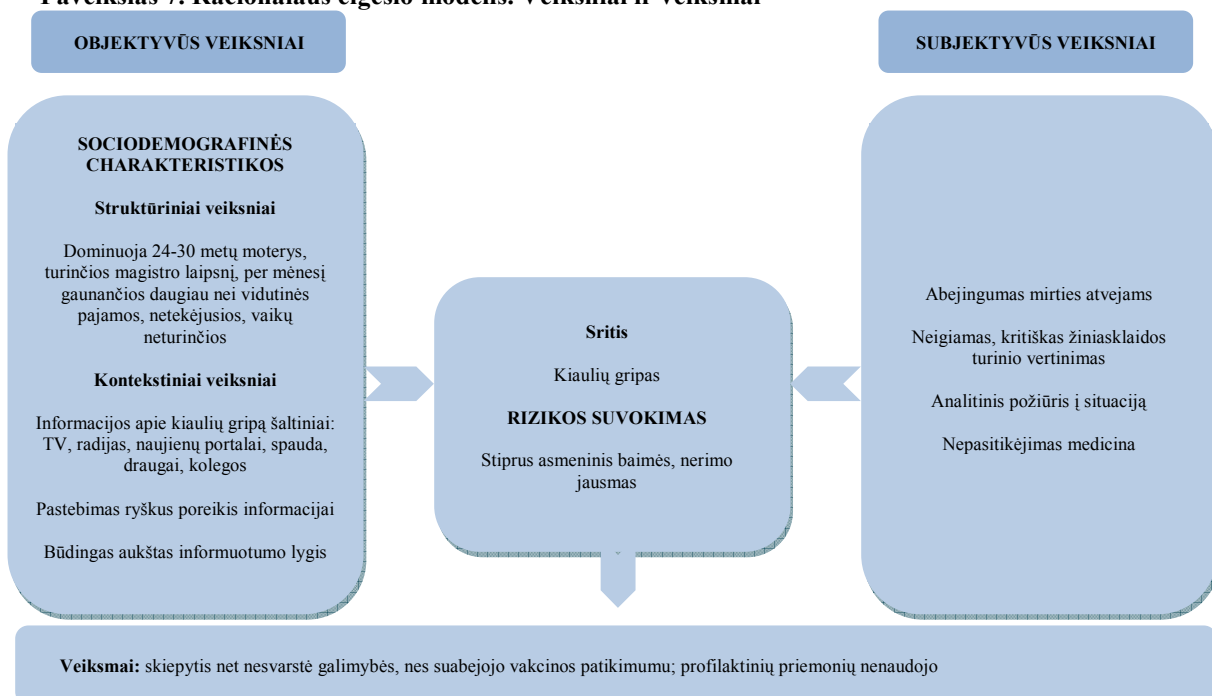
Paveikslas 7. Racionalaus elgesio modelis: veiksniai ir veiksmai

OBJEKTYVŪS VEIKSNIAI

SUBJEKTYVŪS VEIKSNIAI

SOCIODEMOGRAFINĖS CHARAKTERISTIKOS

Struktūriniai veiksniai

Dominuoja 24-30 metų moterys, turinčios magistro laipsnį, per mėnesį gaunančios daugiau nei vidutinės pajamos, netekėjusios, vaikų neturinčios

Kontekstiniai veiksniai

Informacijos apie kiaulių gripą šaltiniai: TV, radijas, naujienų portalai, spauda, draugai, kolegos

Pastebimas ryškus poreikis informacijai

Būdingas aukštas informuotumo lygis

Sritis

Kiaulių gripas

RIZIKOS SUVOKIMAS

Stiprus asmeninis baimės, nerimo jausmas

Abejingumas mirties atvejams

Neigiamas, kritiškas žiniasklaidos turinio vertinimas

Analitinis požiūris į situaciją

Nepasitikėjimas medicina

Veiksmai: skiepytis net nesvarstė galimybės, nes suabejojo vakcinos patikimumu; profilaktinių priemonių nenaudojo